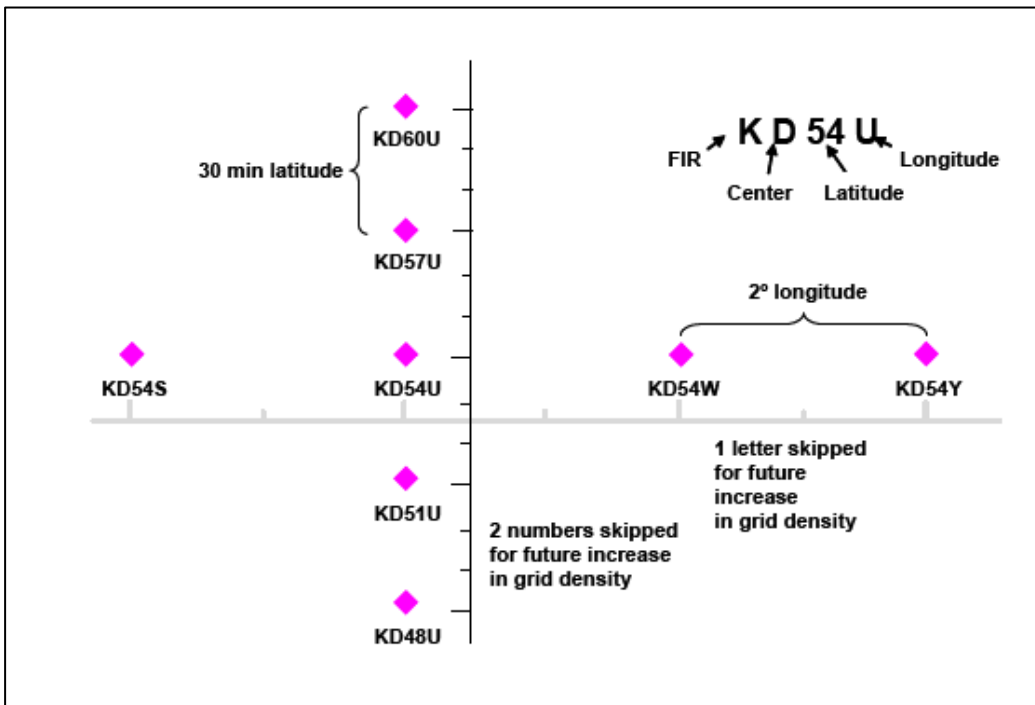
K D 54 U

FIR

Center

Latitude

Longitude

KD60U

30 min latitude

KD57U

2º longitude

KD54S

KD54U

KD54W

KD54Y

1 letter skipped for future increase in grid density

KD51U

2 numbers skipped for future increase in grid density

KD48U